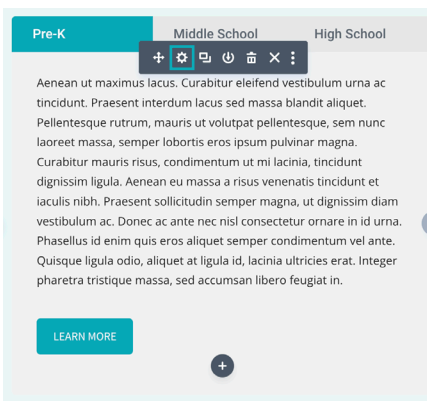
Pre-K
Middle School
High School

Aenean ut maximus lacus. Curabitur eleifend vestibulum urna ac tincidunt. Praesent interdum lacus sed massa blandit aliquet. Pellentesque rutrum, mauris ut volutpat pellentesque, sem nunc laoreet massa, semper lobortis eros ipsum pulvinar magna. Curabitur mauris risus, condimentum ut mi lacinia, tincidunt dignissim ligula. Aenean eu massa a risus venenatis tincidunt et iaculis nibh. Praesent sollicitudin semper magna, ut dignissim diam vestibulum ac. Donec ac ante nec nisl consectetur ornare in id urna. Phasellus id enim quis eros aliquet semper condimentum vel ante. Quisque ligula odio, aliquet at ligula id, lacinia ultricies erat. Integer pharetra tristique massa, sed accumsan libero feugiat in.

LEARN MORE